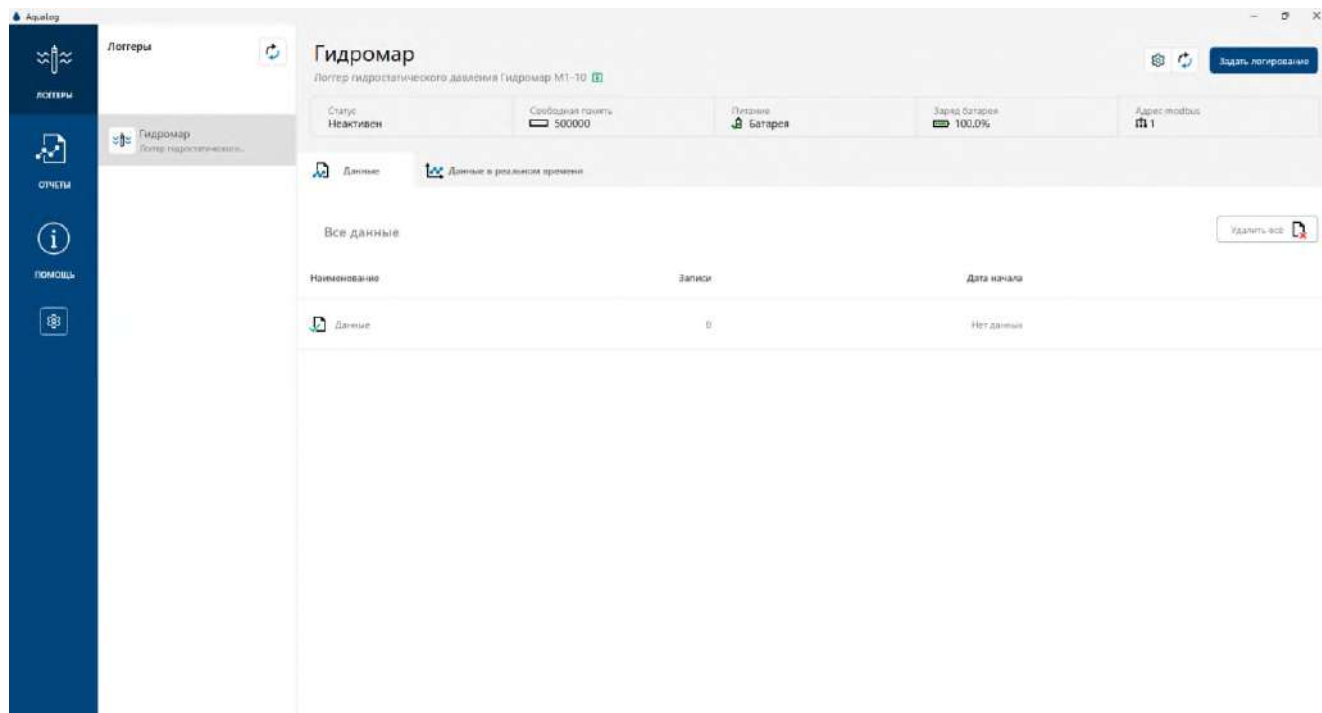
Aqualog

ЛОГГЕРЫ

ОТЧЕТЫ

ПОМОЩЬ

Логгеры

Гидромар
Логгер гидростатического...

Гидромар
Логгер гидростатического давления Гидромар М1-10

Задать логирование

| Статус | Свободная память | Питание | Заряд батареи | Адрес modbus |
|---|---|---|---|---|
| Неактивен | 500000 | Батарея | 100.0% | 1 |

Данные

Данные в реальном времени

Все данные

Удалить все

| Наименование | Записи | Дата начала |
|---|---|---|
| Данные | 0 | Нет данных |